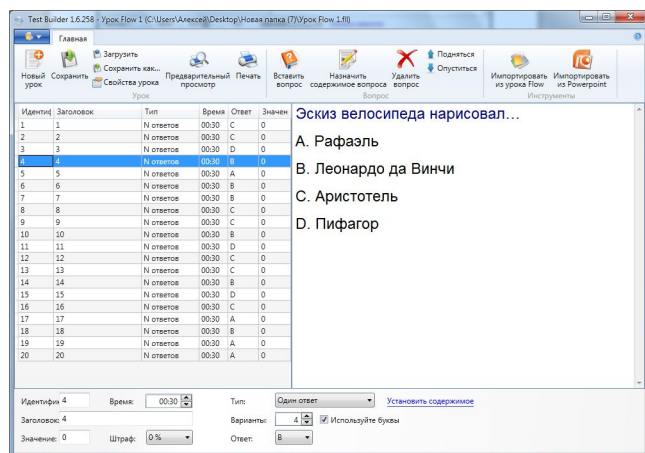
Test Builder 1.6.258 - Урок Flow 1 (C:\Users\Алексей\Desktop\Новая папка (7)\Урок Flow 1.fll)

Главная

Новый урок | Сохранить | Загрузить | Сохранить как... | Свойства урока | Предварительный просмотр | Печать | Урок
Вставить вопрос | Назначить содержимое вопроса | Удалить вопрос | Подняться | Опуститься | Вопрос
Импортировать из урока Flow | Импортировать из Powerpoint | Инструменты

| Идентиф | Заголовок | Тип | Время | Ответ | Значен |
|---|---|---|---|---|---|
| 1 | 1 | N ответов | 00:30 | C | 0 |
| 2 | 2 | N ответов | 00:30 | C | 0 |
| 3 | 3 | N ответов | 00:30 | D | 0 |
| 4 | 4 | N ответов | 00:30 | B | 0 |
| 5 | 5 | N ответов | 00:30 | A | 0 |
| 6 | 6 | N ответов | 00:30 | B | 0 |
| 7 | 7 | N ответов | 00:30 | B | 0 |
| 8 | 8 | N ответов | 00:30 | C | 0 |
| 9 | 9 | N ответов | 00:30 | C | 0 |
| 10 | 10 | N ответов | 00:30 | B | 0 |
| 11 | 11 | N ответов | 00:30 | D | 0 |
| 12 | 12 | N ответов | 00:30 | C | 0 |
| 13 | 13 | N ответов | 00:30 | C | 0 |
| 14 | 14 | N ответов | 00:30 | B | 0 |
| 15 | 15 | N ответов | 00:30 | D | 0 |
| 16 | 16 | N ответов | 00:30 | C | 0 |
| 17 | 17 | N ответов | 00:30 | A | 0 |
| 18 | 18 | N ответов | 00:30 | B | 0 |
| 19 | 19 | N ответов | 00:30 | A | 0 |
| 20 | 20 | N ответов | 00:30 | A | 0 |

Эскиз велосипеда нарисовал…

A. Рафаэль

B. Леонардо да Винчи

C. Аристотель

D. Пифагор

Идентифи 4 | Время: 00:30 | Тип: Один ответ | Установить содержимое
Заголовок: 4 | Варианты: 4 | Используйте буквы
Значение: 0 | Штраф: 0 % | Ответ: B